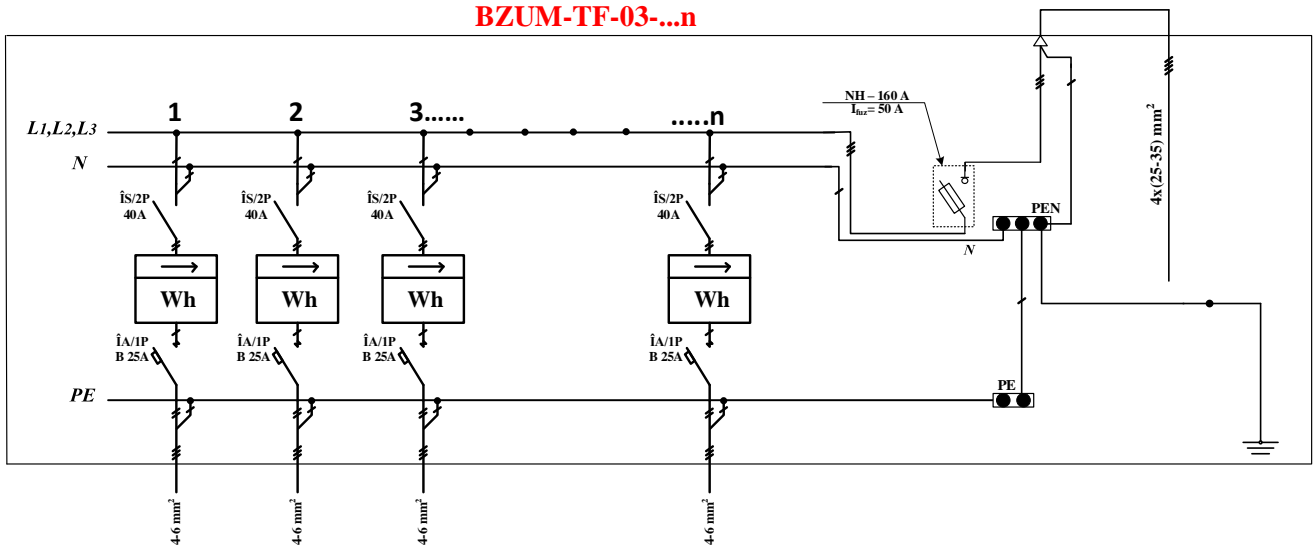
BZUM-TF-03-...n

$L_1, L_2, L_3$

N

1

2

3......

.....n

NH – 160 A
$I_{fuz}$ = 50 A

4x(25-35) mm$^2$

ÎS/2P
40A

ÎS/2P
40A

ÎS/2P
40A

ÎS/2P
40A

PEN

N

Wh

Wh

Wh

Wh

ÎA/1P
B 25A

ÎA/1P
B 25A

ÎA/1P
B 25A

ÎA/1P
B 25A

PE

PE

4-6 mm$^2$

4-6 mm$^2$

4-6 mm$^2$

4-6 mm$^2$